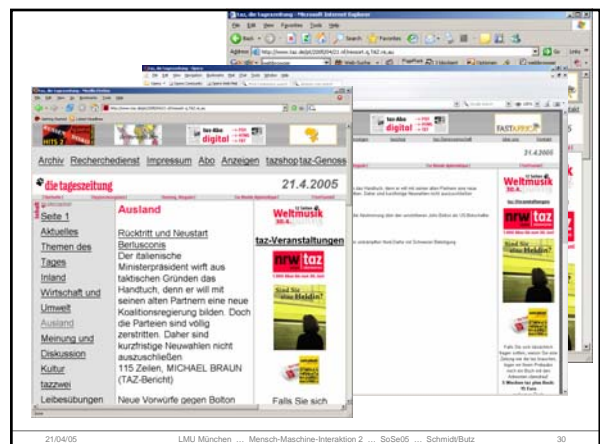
Archiv Recherchedienst Impressum Abo Anzeigen tazshop taz-Genoss

die tageszeitung

21.4.2005

Seite 1
Aktuelles
Themen des Tages
Inland
Wirtschaft und Umwelt
Ausland
Meinung und Diskussion
Kultur
tazwei
Leibesübungen

Ausland

Rücktritt und Neustart Berlusconis
Der italienische Ministerpräsident wirft aus taktischen Gründen das Handtuch, denn er will mit seinen alten Partnern eine neue Koalitionsregierung bilden. Doch die Parteien sind völlig zerstritten. Daher sind kurzfristige Neuwahlen nicht auszuschließen
115 Zeilen, MICHAEL BRAUN (TAZ-Bericht)

Neue Vorwürfe gegen Bolton

Weltmusik

taz-Veranstaltungen

nrw taz

Sind Sie eine Heldin?

Falls Sie sich

taz-Abo digital

FASTAFRICA

21/04/05 LMU München … Mensch-Maschine-Interaktion 2 … SoSe05 … Schmidt/Butz 30